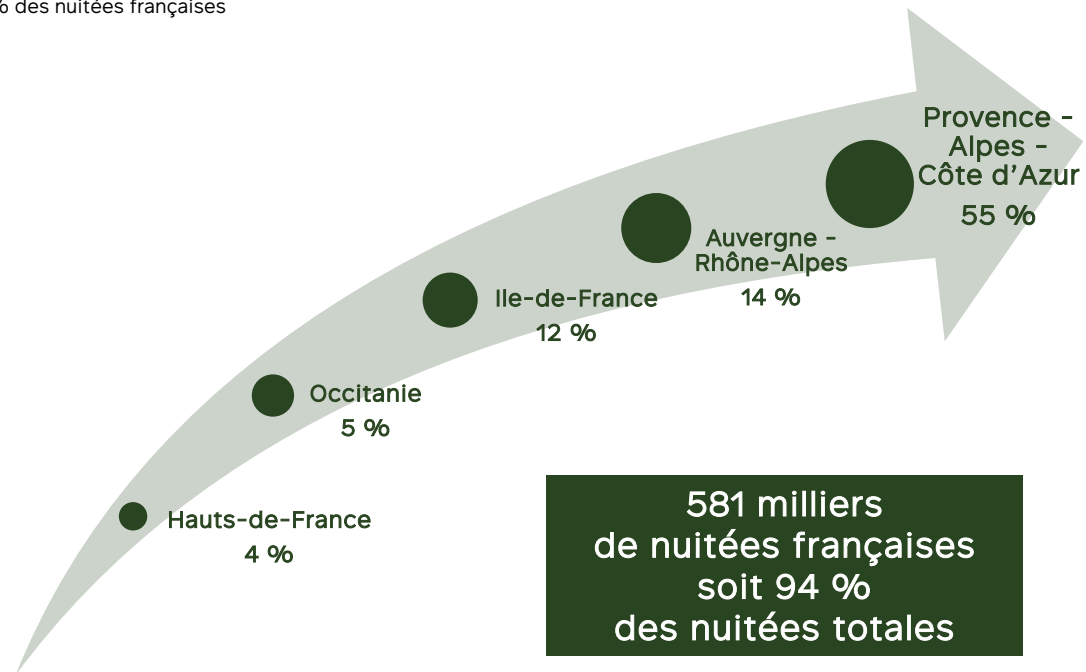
6 des nuitées françaises

Provence - Alpes - Côte d'Azur
55 %

Auvergne - Rhône-Alpes
14 %

Ile-de-France
12 %

Occitanie
5 %

Hauts-de-France
4 %

581 milliers
de nuitées françaises
soit 94 %
des nuitées totales